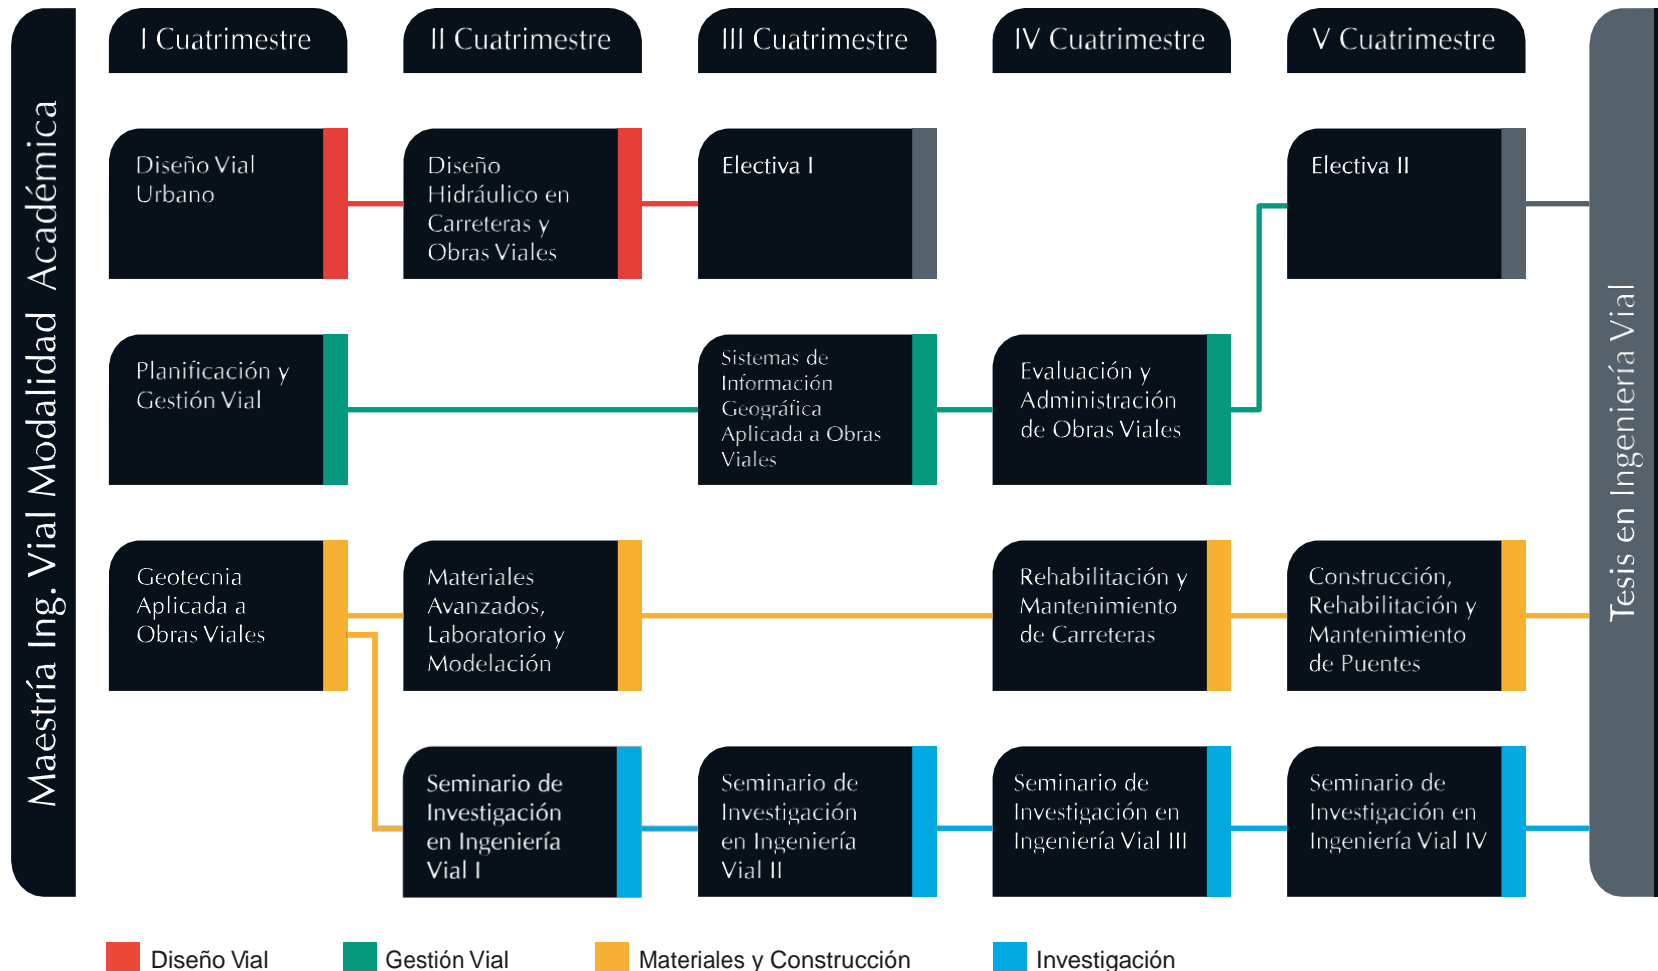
Maestría Ing. Vial Modalidad Académica

I Cuatrimestre

II Cuatrimestre

III Cuatrimestre

IV Cuatrimestre

V Cuatrimestre

Diseño Vial Urbano

Diseño Hidráulico en Carreteras y Obras Viales

Electiva I

Electiva II

Planificación y Gestión Vial

Sistemas de Información Geográfica Aplicada a Obras Viales

Evaluación y Administración de Obras Viales

Geotecnia Aplicada a Obras Viales

Materiales Avanzados, Laboratorio y Modelación

Rehabilitación y Mantenimiento de Carreteras

Construcción, Rehabilitación y Mantenimiento de Puentes

Seminario de Investigación en Ingeniería Vial I

Seminario de Investigación en Ingeniería Vial II

Seminario de Investigación en Ingeniería Vial III

Seminario de Investigación en Ingeniería Vial IV

Tesis en Ingeniería Vial

Diseño Vial

Gestión Vial

Materiales y Construcción

Investigación